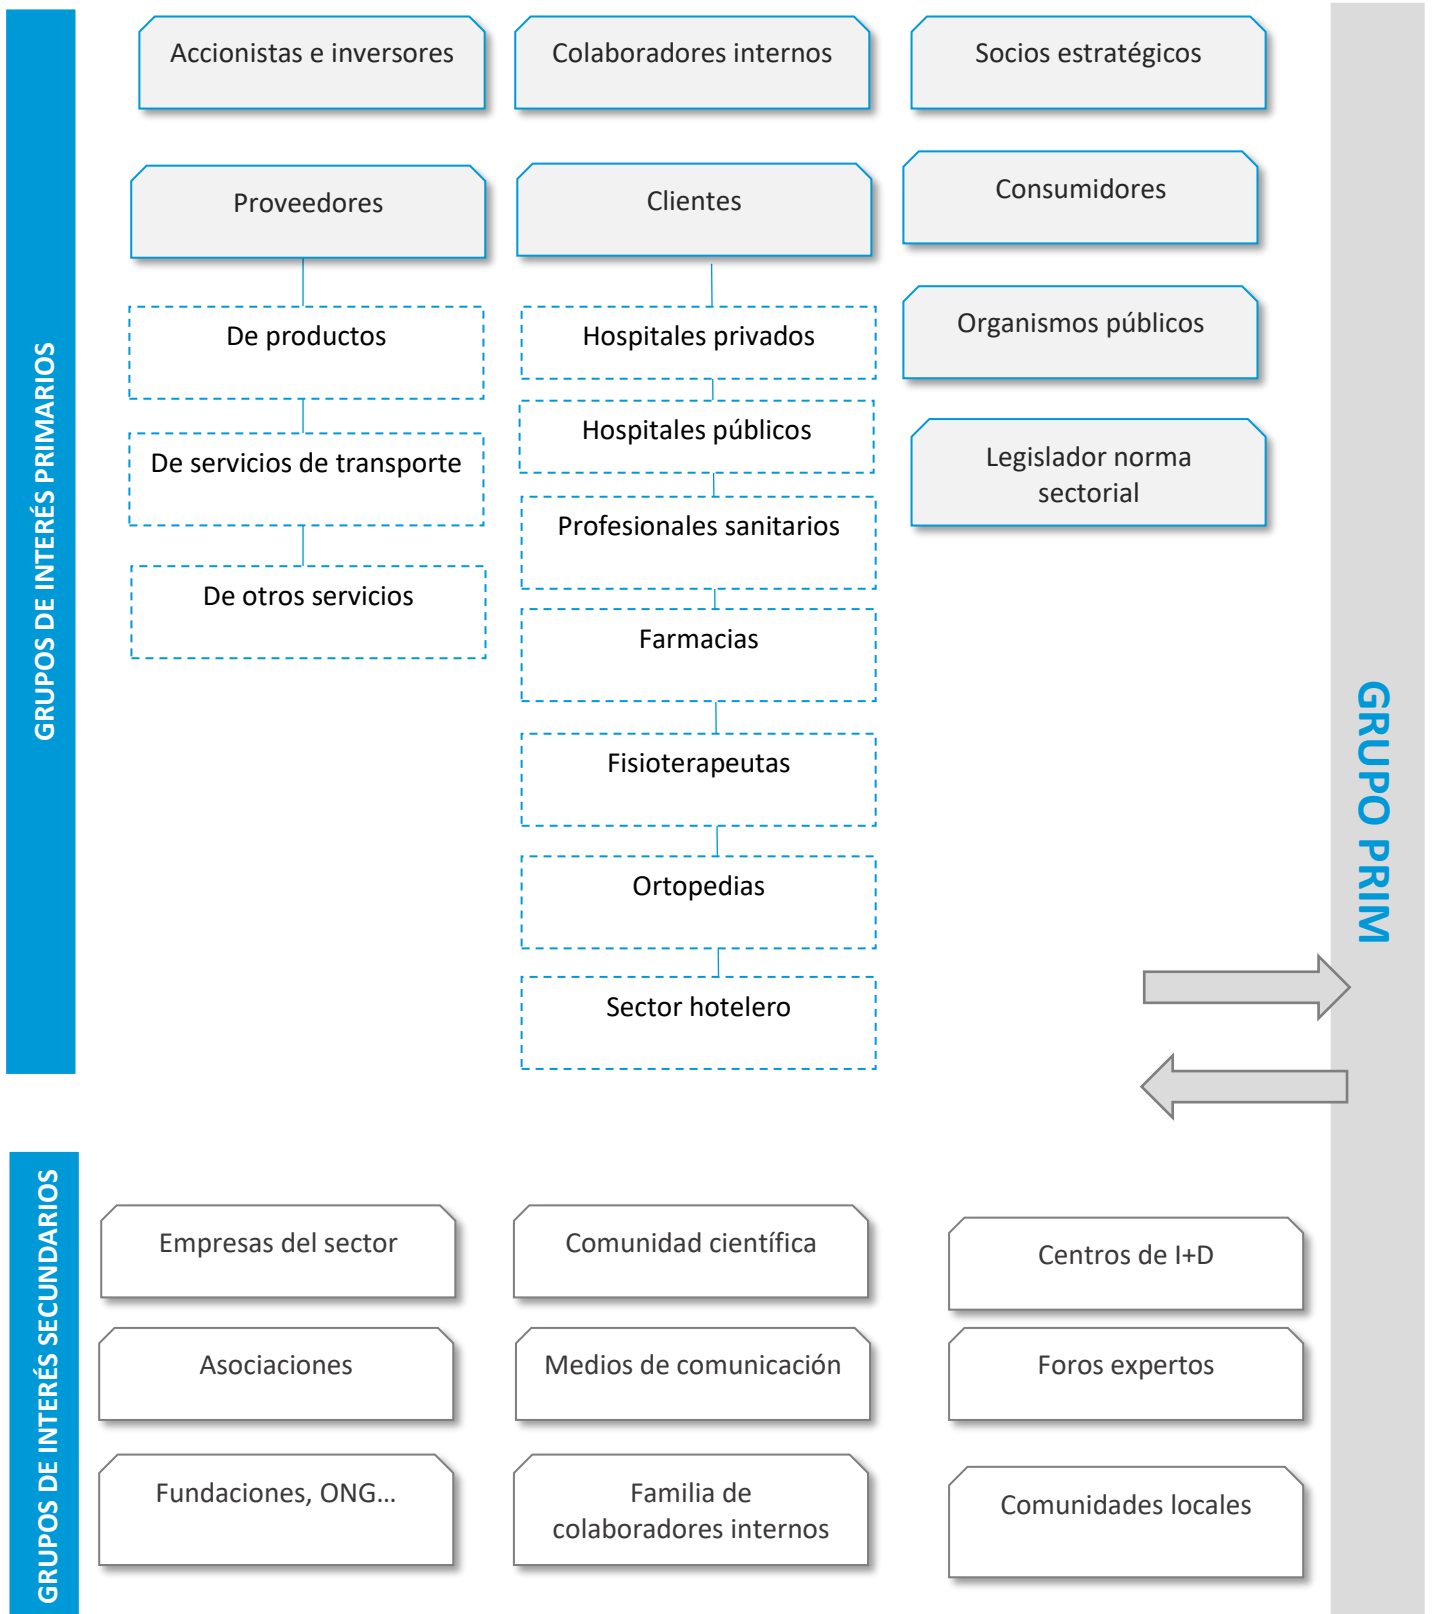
GRUPOS DE INTERÉS PRIMARIOS

Accionistas e inversores

Colaboradores internos

Socios estratégicos

Proveedores

Clientes

Consumidores

De productos

Hospitales privados

Organismos públicos

De servicios de transporte

Hospitales públicos

Legislador norma sectorial

De otros servicios

Profesionales sanitarios

Farmacias

Fisioterapeutas

Ortopedias

Sector hotelero

GRUPO PRIM

GRUPOS DE INTERÉS SECUNDARIOS

Empresas del sector

Comunidad científica

Centros de I+D

Asociaciones

Medios de comunicación

Foros expertos

Fundaciones, ONG…

Familia de colaboradores internos

Comunidades locales